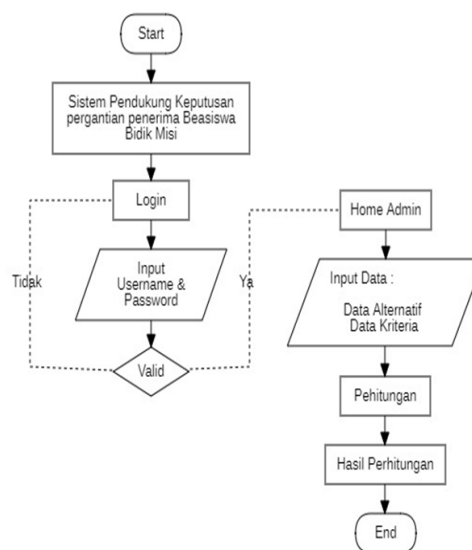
Start

Sistem Pendukung Keputusan pergantian penerima Beasiswa Bidik Misi

Login

Tidak

Input Username & Password

Ya

Valid

Home Admin

Input Data :

Data Alternatif
Data Kriteria

Pehitungan

Hasil Perhitungan

End